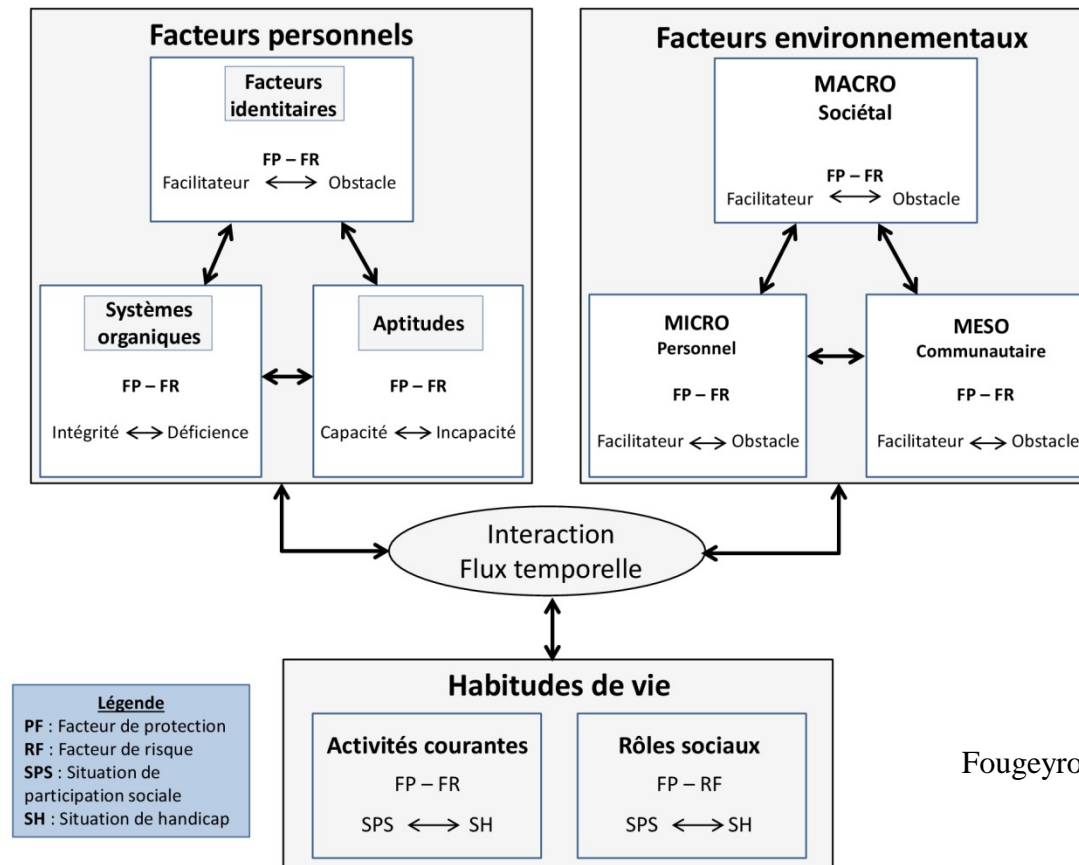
Facteurs personnels

Facteurs identitaires

FP – FR

Facilitateur ⟷ Obstacle

Systèmes organiques

FP – FR

Intégrité ⟷ Déficience

Aptitudes

FP – FR

Capacité ⟷ Incapacité

Facteurs environnementaux

MACRO
Sociétal

FP – FR

Facilitateur ⟷ Obstacle

MICRO
Personnel

FP – FR

Facilitateur ⟷ Obstacle

MESO
Communautaire

FP – FR

Facilitateur ⟷ Obstacle

Interaction
Flux temporelle

Habitudes de vie

Activités courantes

FP – FR

SPS ⟷ SH

Rôles sociaux

FP – RF

SPS ⟷ SH

Légende
PF : Facteur de protection
RF : Facteur de risque
SPS : Situation de participation sociale
SH : Situation de handicap

Fougeyro